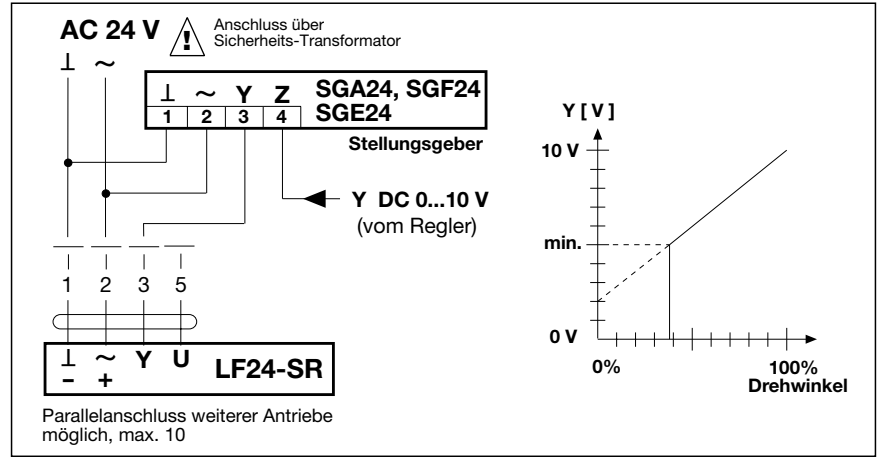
AC 24 V

Anschluss über Sicherheits-Transformator

⊥ ~

| ⊥ | ~ | Y | Z |
|---|---|---|---|
| 1 | 2 | 3 | 4 |

SGA24, SGF24
SGE24

Stellungsgeber

Y DC 0...10 V
(vom Regler)

1 2 3 5

⊥ ~ Y U
– +

LF24-SR

Parallelanschluss weiterer Antriebe möglich, max. 10

Y [ V ]

10 V

min.

0 V

0%

100%
Drehwinkel